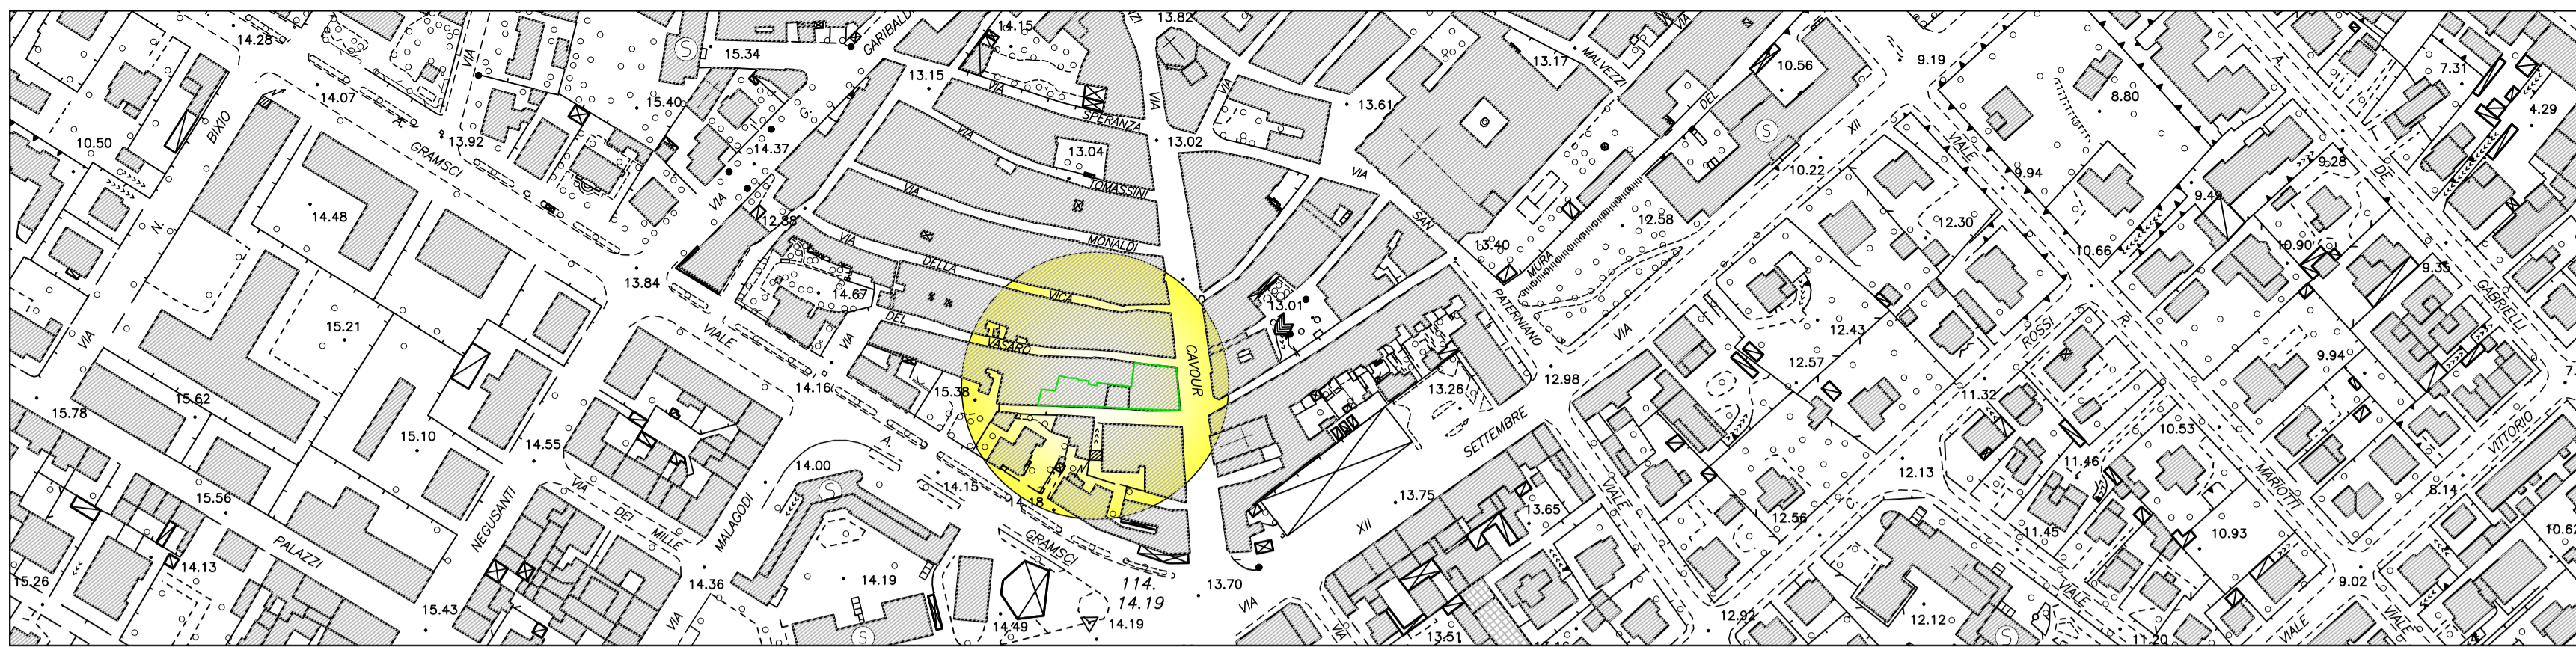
14.28
14.07
BIXIO
10.50
N.
GRAMSCI
13.92
14.48
VIA
15.21
15.62
15.78
15.10
14.55
15.56
PALAZZI
14.13
15.26
15.43
NEGUSANTI
VIA
DEI
MILLE
MALAGODI
14.36
VIA
VIALE
13.84
15.34
15.40
14.37
GARIBALDI
G.
12.38
VIA
4.67
14.16
14.00
A.
14.15
14.18
GRAMSCI
14.19
14.49
114.
14.19
14.19
13.70
VIA
15.38
DEL
VASARO
VIA
DELLA
VICA
VIA
MONALDI
VIA
TOMASSINI
13.04
VIA
SPERANZA
14.15
13.15
13.82
VIA
13.02
VIA
13.61
CAVOUR
13.01
13.26
13.40
VIA
SAN
PATERNIANO
MURA
13.17
MALVEZZI
VIA
DEL
XII
10.56
12.58
10.22
VIA
12.98
SETTEMBRE
13.75
13.65
XII
13.51
VIA
12.92
VIALE
12.56
12.57
12.43
12.30
9.94
VIALE
9.19
8.80
9.28
9.49
DE
A.
T.
10.66
10.90
9.35
GABRIELLI
9.94
ROSSI
R.
11.32
10.53
11.46
MARIOTTI
11.45
10.93
VIALE
9.02
VIALE
11.20
8.14
VITTORIO
12.13
12.12
C.
7.31
4.29
10.62
7.